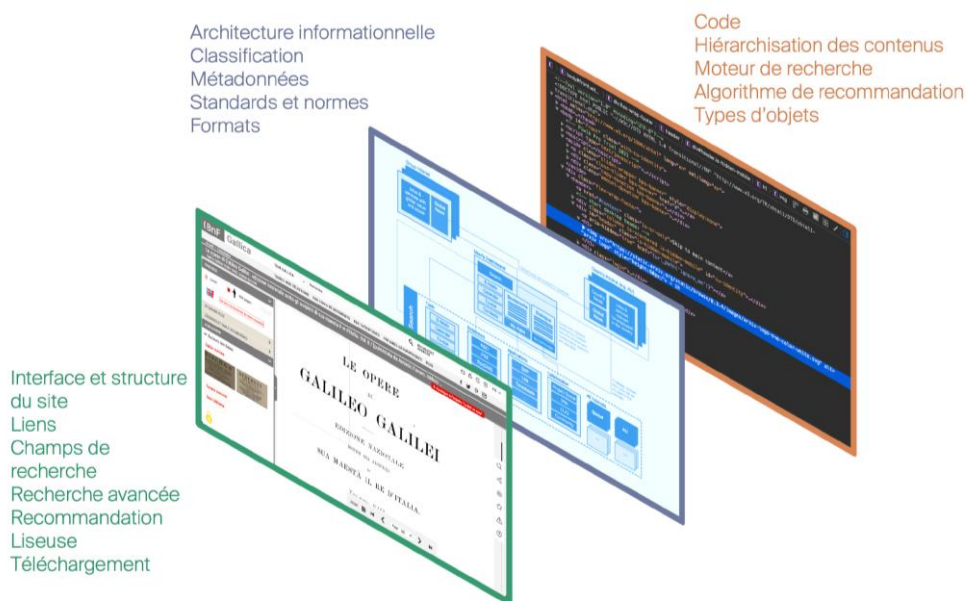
Architecture informationnelle
Classification
Métadonnées
Standards et normes
Formats

Code
Hiérarchisation des contenus
Moteur de recherche
Algorithme de recommandation
Types d'objets

Interface et structure du site
Liens
Champs de recherche
Recherche avancée
Recommandation
Liseuse
Téléchargement

BnF Gallica

LE OPERE
DI
GALILEO GALILEI
EDIZIONE NAZIONALE
SOTTO GLI AUSPICII
DI
SUA MAESTÀ IL RE D'ITALIA